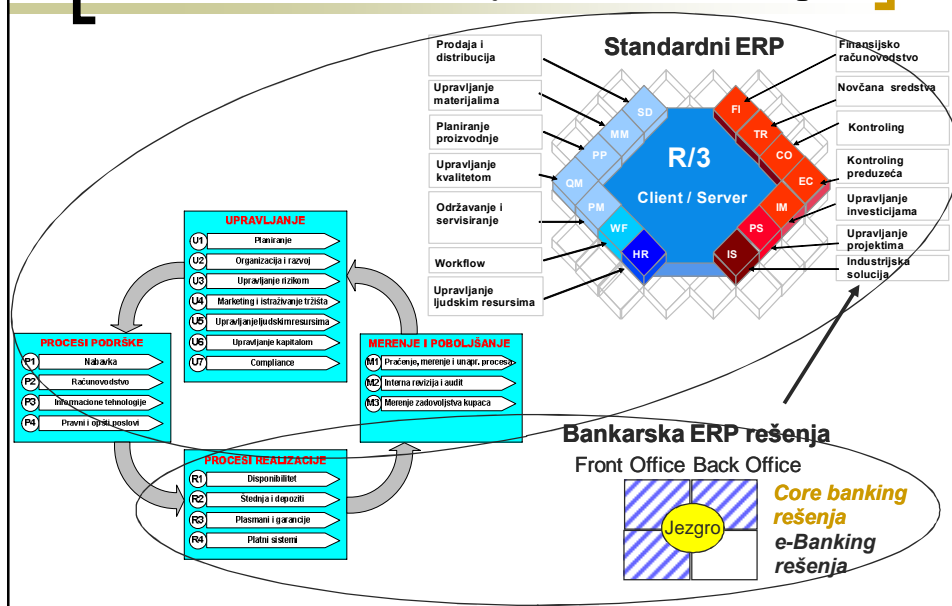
Standardni ERP

Prodaja i distribucija

Upravljanje materijalima

Planiranje proizvodnje

Upravljanje kvalitetom

Održavanje i servisiranje

Workflow

Upravljanje ljudskim resursima

SD
MM
PP
QM
PM
WF
HR

R/3
Client / Server

FI
TR
CO
EC
IM
PS
IS

Finansijsko računovodstvo

Novčana sredstva

Kontroling

Kontroling preduzeća

Upravljanje investicijama

Upravljanje projektima

Industrijska solucija

UPRAVLJANJE
U1 Planiranje
U2 Organizacija i razvoj
U3 Upravljanje rizikom
U4 Marketing i istraživanje tržišta
U5 Upravljanje ljudskim resursima
U6 Upravljanje kapitalom
U7 Compliance

PROCESI PODRŠKE
P1 Nabavka
P2 Računovodstvo
P3 Informacione tehnologije
P4 Pravni i opšti poslovi

MERENJE I POBOLJŠANJE
M1 Praćenje, merenje i unapr. procesa
M2 Interna revizija i audit
M3 Merenje zadovoljstva kupaca

PROCESI REALIZACIJE
R1 Disponibilitet
R2 Štednja i depoziti
R3 Plasmani i garancije
R4 Platni sistemi

Bankarska ERP rešenja
Front Office Back Office

Jezgro

Core banking rešenja
e-Banking rešenja